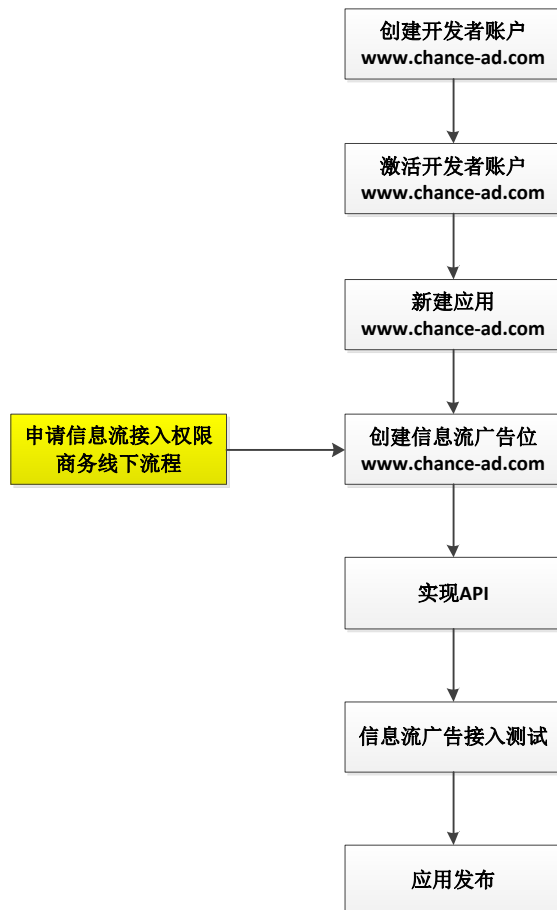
创建开发者账户
www.chance-ad.com

激活开发者账户
www.chance-ad.com

新建应用
www.chance-ad.com

申请信息流接入权限
商务线下流程

创建信息流广告位
www.chance-ad.com

实现API

信息流广告接入测试

应用发布